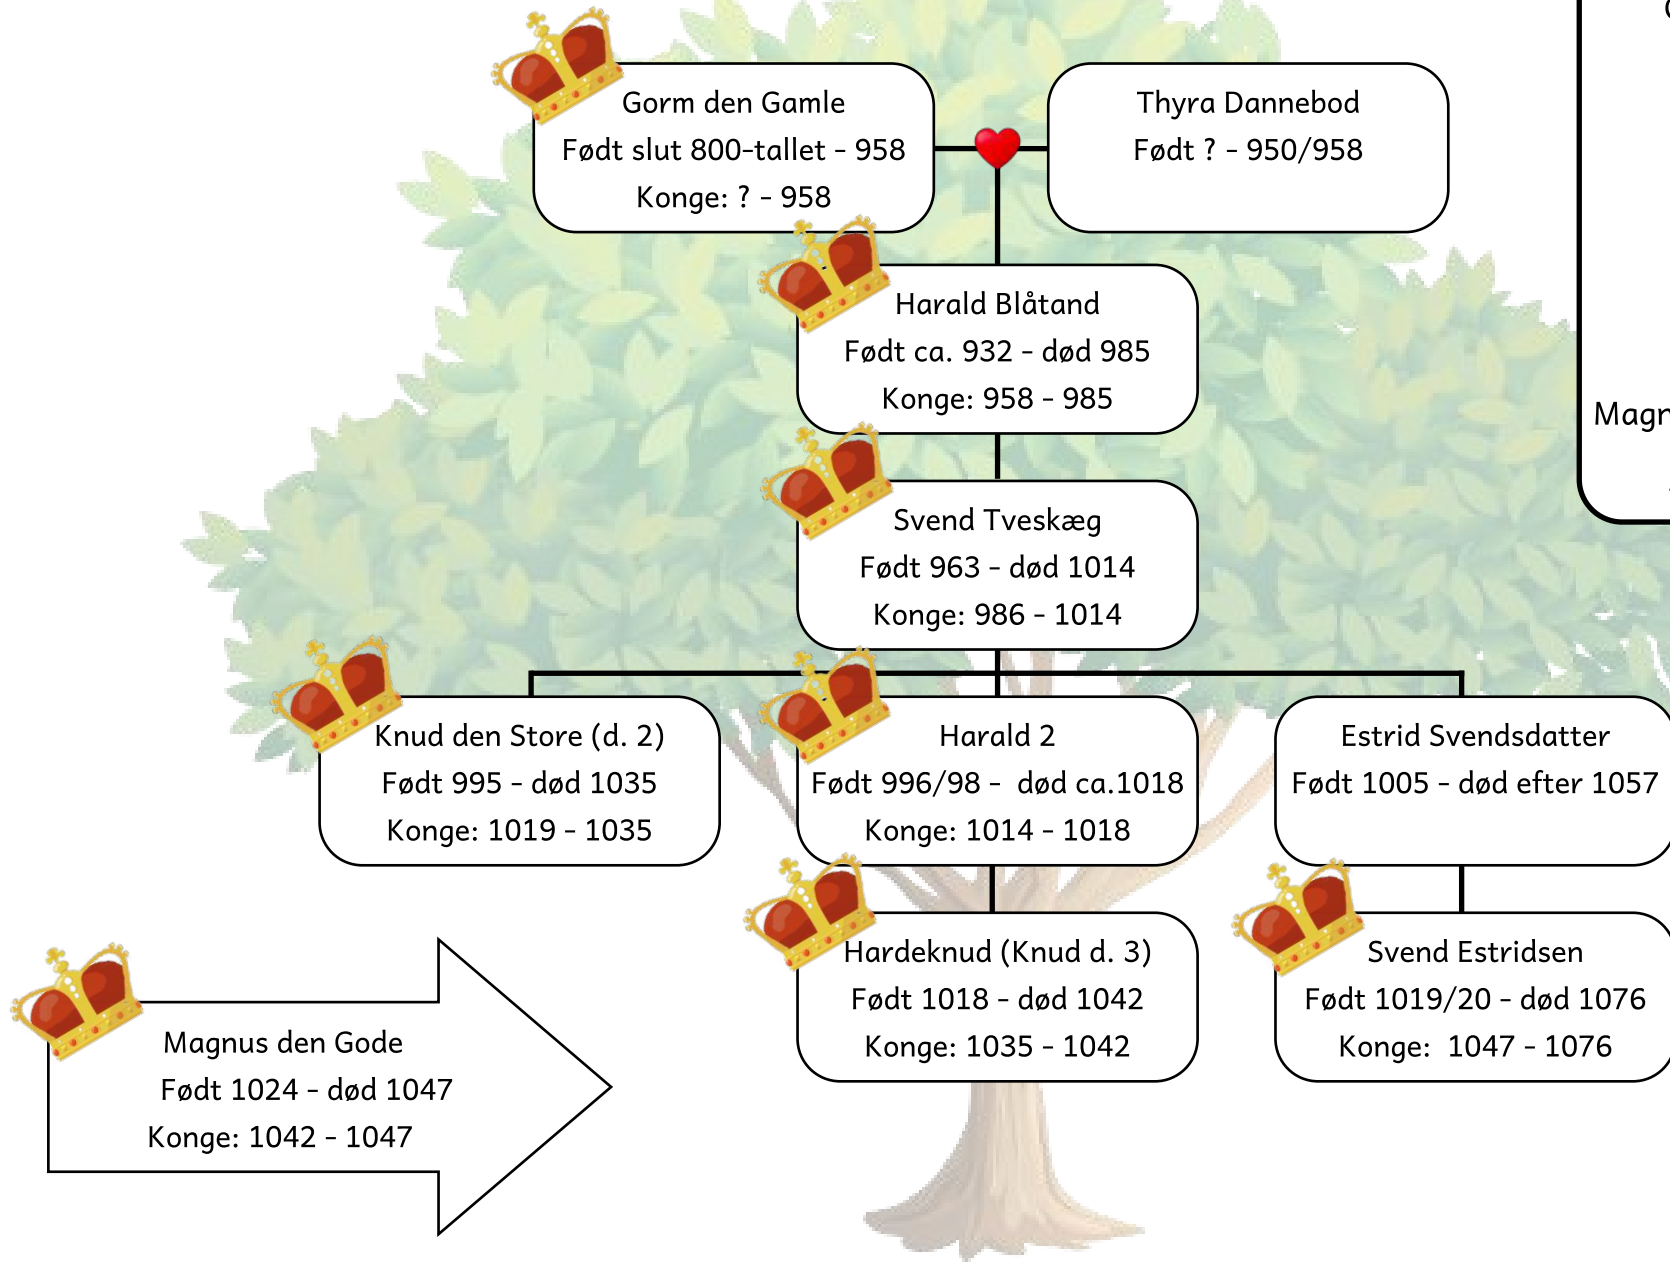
Gorm den Gamle
Født slut 800-tallet - 958
Konge: ? - 958

Thyra Dannebod
Født ? - 950/958

Harald Blåtand
Født ca. 932 - død 985
Konge: 958 - 985

Svend Tveskæg
Født 963 - død 1014
Konge: 986 - 1014

Knud den Store (d. 2)
Født 995 - død 1035
Konge: 1019 - 1035

Harald 2
Født 996/98 - død ca.1018
Konge: 1014 - 1018

Estrid Svendsdatter
Født 1005 - død efter 1057

Hardeknud (Knud d. 3)
Født 1018 - død 1042
Konge: 1035 - 1042

Svend Estridsen
Født 1019/20 - død 1076
Konge: 1047 - 1076

Magnus den Gode
Født 1024 - død 1047
Konge: 1042 - 1047

Magn